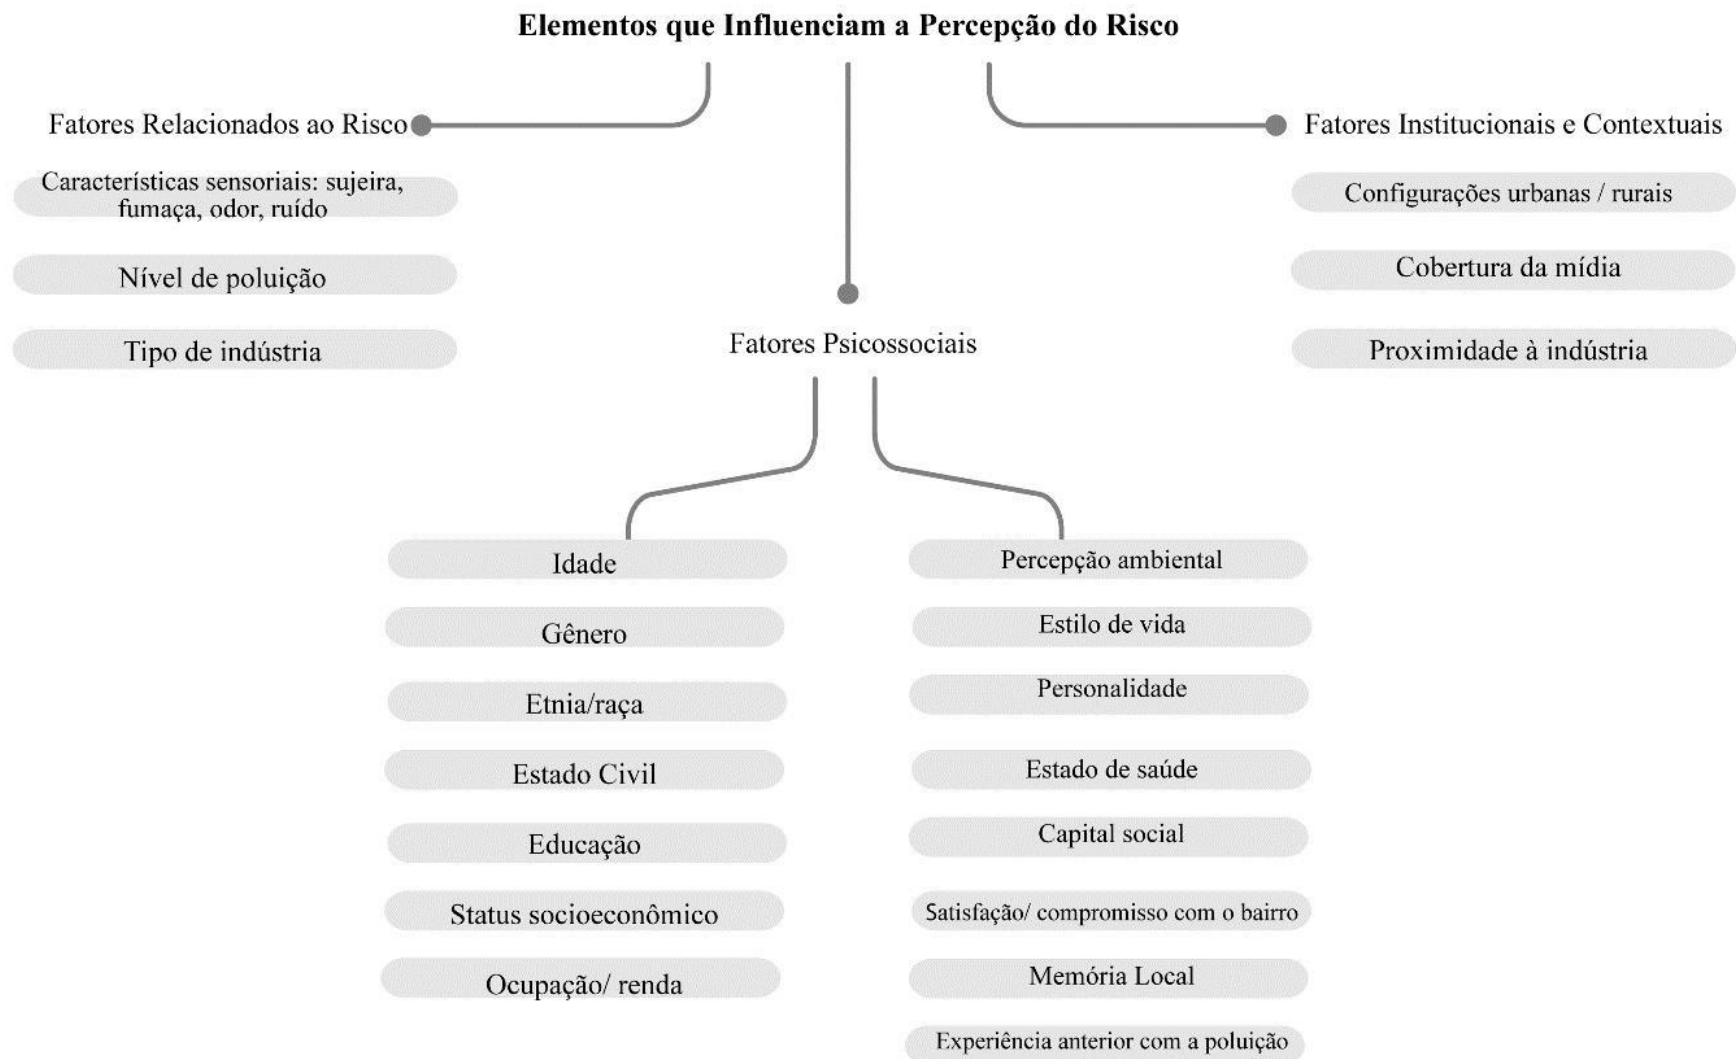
Elementos que Influenciam a Percepção do Risco

Fatores Relacionados ao Risco

Características sensoriais: sujeira, fumaça, odor, ruído

Nível de poluição

Tipo de indústria

Fatores Institucionais e Contextuais

Configurações urbanas / rurais

Cobertura da mídia

Proximidade à indústria

Fatores Psicossociais

Idade

Gênero

Etnia/raça

Estado Civil

Educação

Status socioeconômico

Ocupação/ renda

Percepção ambiental

Estilo de vida

Personalidade

Estado de saúde

Capital social

Satisfação/ compromisso com o bairro

Memória Local

Experiência anterior com a poluição